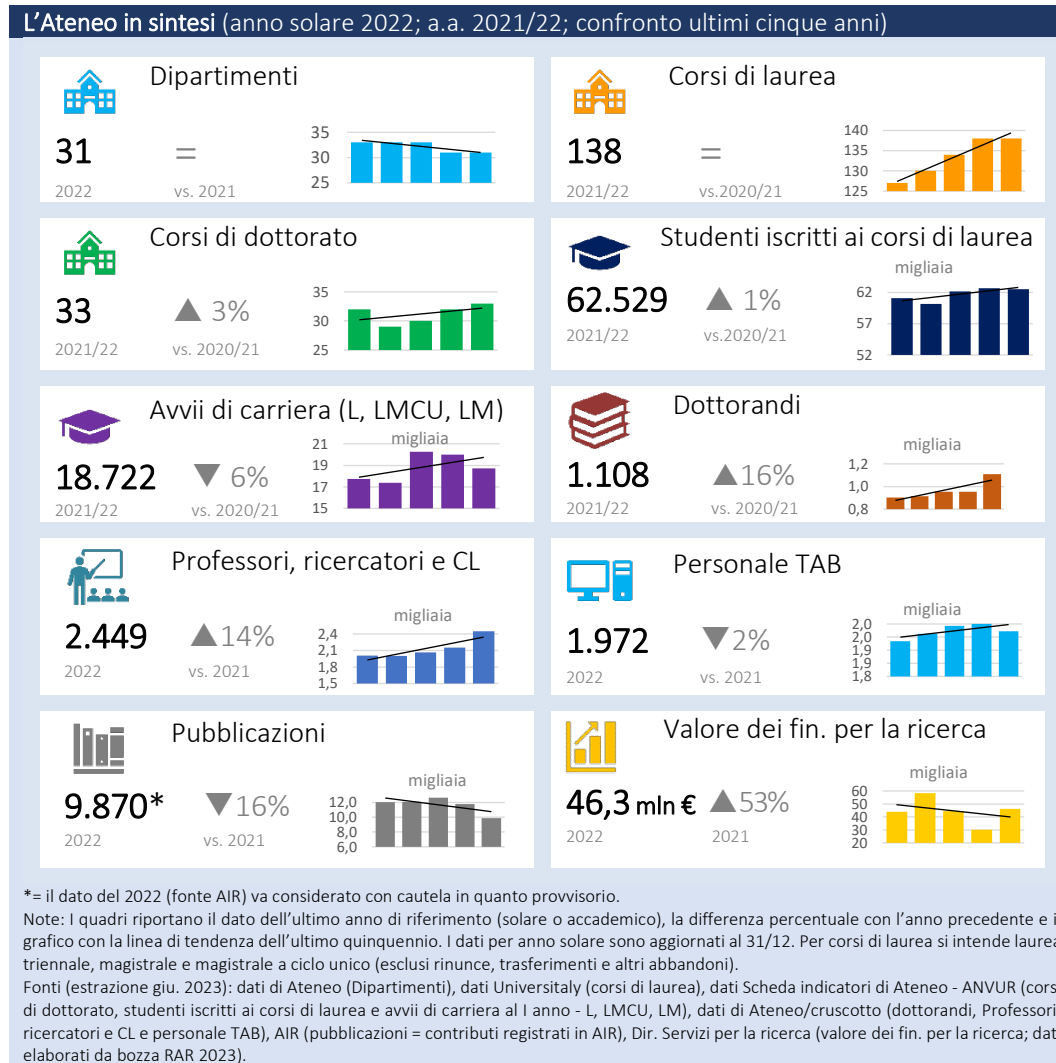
L'Ateneo in sintesi (anno solare 2022; a.a. 2021/22; confronto ultimi cinque anni)

Dipartimenti

31 = 
2022 vs. 2021

35
30
25

Corsi di laurea

138 =
2021/22 vs.2020/21

140
135
130
125

Corsi di dottorato

33 ▲ 3%
2021/22 vs. 2020/21

35
30
25

Studenti iscritti ai corsi di laurea

62.529 ▲ 1%
2021/22 vs.2020/21

migliaia
62
57
52

Avvii di carriera (L, LMCU, LM)

18.722 ▼ 6%
2021/22 vs. 2020/21

migliaia
21
19
17
15

Dottorandi

1.108 ▲16%
2021/22 vs. 2020/21

migliaia
1,2
1,0
0,8

Professori, ricercatori e CL

2.449 ▲14%
2022 vs. 2021

migliaia
2,4
2,1
1,8
1,5

Personale TAB

1.972 ▼2%
2022 vs. 2021

migliaia
2,0
2,0
1,9
1,9
1,8

Pubblicazioni

9.870* ▼16%
2022 vs. 2021

migliaia
12,0
10,0
8,0
6,0

Valore dei fin. per la ricerca

46,3 mln € ▲53%
2022 2021

migliaia
60
50
40
30
20

*= il dato del 2022 (fonte AIR) va considerato con cautela in quanto provvisorio.
Note: I quadri riportano il dato dell'ultimo anno di riferimento (solare o accademico), la differenza percentuale con l'anno precedente e il grafico con la linea di tendenza dell'ultimo quinquennio. I dati per anno solare sono aggiornati al 31/12. Per corsi di laurea si intende laurea triennale, magistrale e magistrale a ciclo unico (esclusi rinunce, trasferimenti e altri abbandoni).
Fonti (estrazione giu. 2023): dati di Ateneo (Dipartimenti), dati Universitaly (corsi di laurea), dati Scheda indicatori di Ateneo - ANVUR (corsi di dottorato, studenti iscritti ai corsi di laurea e avvii di carriera al I anno - L, LMCU, LM), dati di Ateneo/cruscotto (dottorandi, Professori, ricercatori e CL e personale TAB), AIR (pubblicazioni = contributi registrati in AIR), Dir. Servizi per la ricerca (valore dei fin. per la ricerca; dati elaborati da bozza RAR 2023).